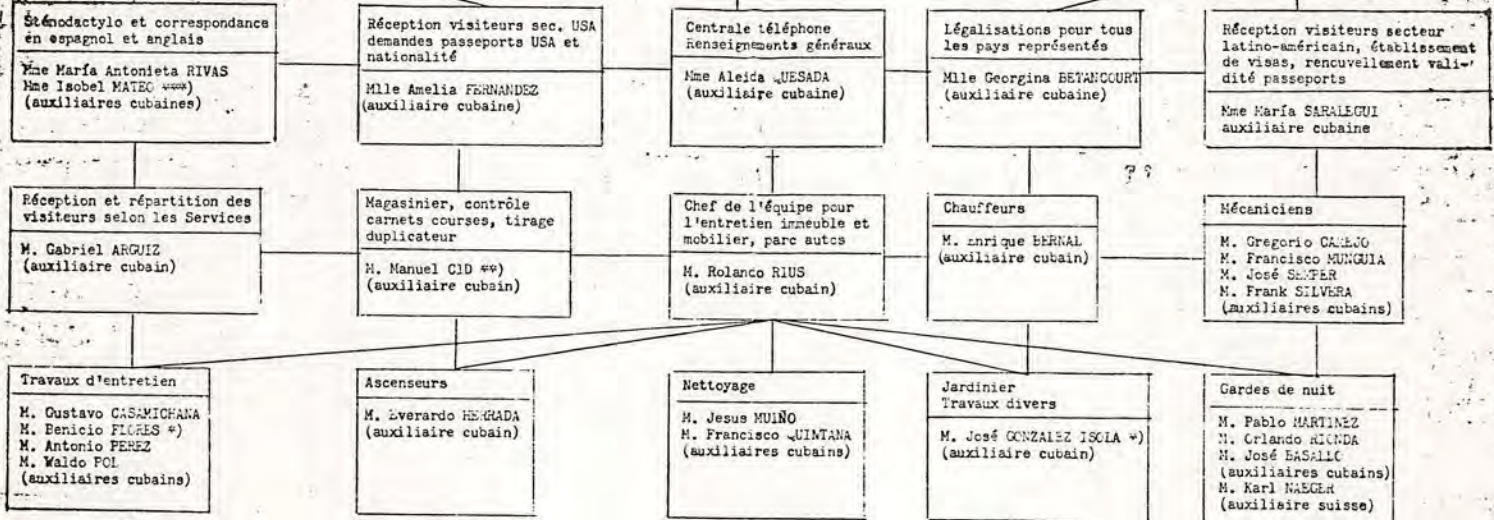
Sténodactylo et correspondance en espagnol et anglais

Mme María Antonieta RIVAS
Mme Isobel MATEO ***)
(auxiliaires cubaines)

Réception visiteurs sec. USA demandes passeports USA et nationalité

Mlle Amelia FERNANDEZ
(auxiliaire cubaine)

Centrale téléphone
Renseignements généraux

Mme Aleida QUESADA
(auxiliaire cubaine)

Légalisations pour tous les pays représentés

Mlle Georgina BETANCOURT
(auxiliaire cubaine)

Réception visiteurs secteur latino-américain, établissement de visas, renouvellement validité passeports

Mme María SARALEGUI
auxiliaire cubaine

Réception et répartition des visiteurs selon les Services

M. Gabriel ARGUIZ
(auxiliaire cubain)

Magasinier, contrôle carnets courses, tirage duplicateur

M. Manuel CID **)
(auxiliaire cubain)

Chef de l'équipe pour l'entretien immeuble et mobilier, parc autos

M. Rolando RIUS
(auxiliaire cubain)

Chauffeurs

M. Enrique BERNAL
(auxiliaire cubain)

Mécaniciens

M. Gregorio CALLEJO
M. Francisco MUNGUIA
M. José SEMPER
M. Frank SILVERA
(auxiliaires cubains)

Travaux d'entretien

M. Gustavo CASAMICHANA
M. Benicio FLORES *)
M. Antonio PEREZ
M. Waldo POL
(auxiliaires cubains)

Ascenseurs

M. Everardo HERRADA
(auxiliaire cubain)

Nettoyage

M. Jesus MUIÑO
M. Francisco QUINTANA
(auxiliaires cubains)

Jardinier
Travaux divers

M. José GONZALEZ ISOLA *)
(auxiliaire cubain)

Gardes de nuit

M. Pablo MARTINEZ
M. Orlando RIONDA
M. José BASALLO
(auxiliaires cubains)
M. Karl NAEGER
(auxiliaire suisse)